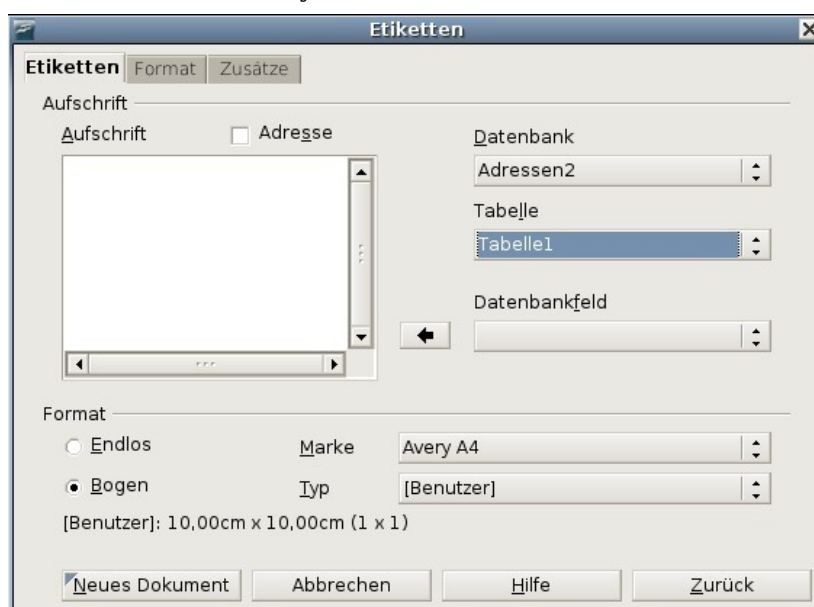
Etiketten

Etiketten Format Zusätze

Aufschrift

Aufschrift

Adresse

Datenbank

Adressen2

Tabelle

Tabelle1

Datenbankfeld

Format

Endlos

Marke

Avery A4

Bogen

Typ

[Benutzer]

[Benutzer]: 10,00cm x 10,00cm (1 x 1)

Neues Dokument

Abbrechen

Hilfe

Zurück